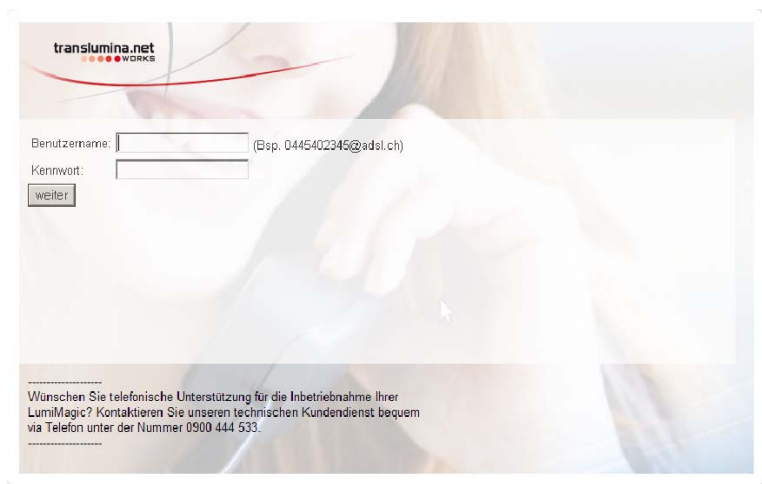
translumina.net
WORKS

Benutzername: (Bsp. 0445402345@adsl.ch)
Kennwort:
weiter

--------------------
Wünschen Sie telefonische Unterstützung für die Inbetriebnahme Ihrer LumiMagic? Kontaktieren Sie unseren technischen Kundendienst bequem via Telefon unter der Nummer 0900 444 533.
--------------------